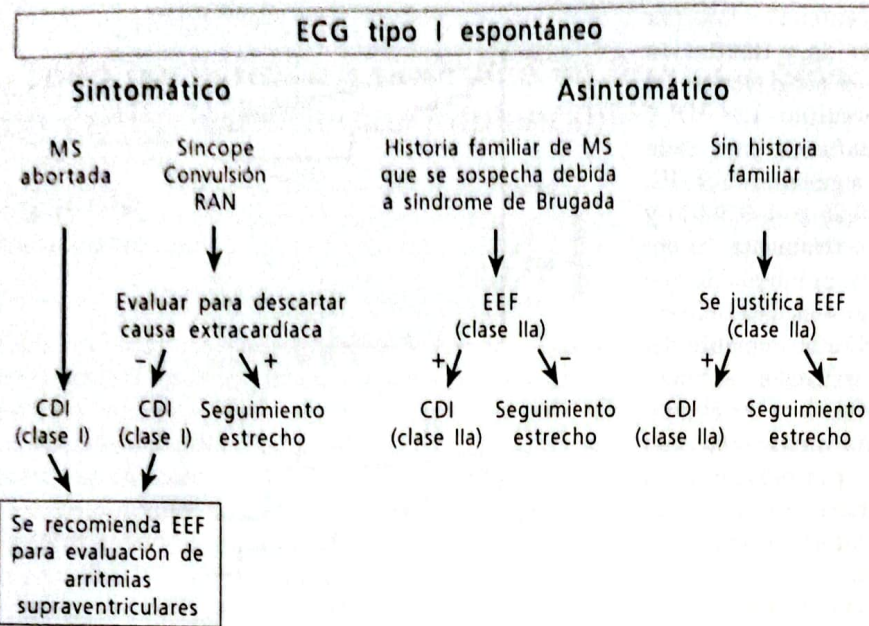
ECG tipo I espontáneo

Sintomático

MS abortada

Síncope Convulsión RAN

Evaluar para descartar causa extracardíaca

–

+

CDI (clase I)

CDI (clase I)

Seguimiento estrecho

Se recomienda EEF para evaluación de arritmias supraventriculares

Asintomático

Historia familiar de MS que se sospecha debida a síndrome de Brugada

EEF (clase IIa)

+

–

CDI (clase IIa)

Seguimiento estrecho

Sin historia familiar

Se justifica EEF (clase IIa)

+

–

CDI (clase IIa)

Seguimiento estrecho